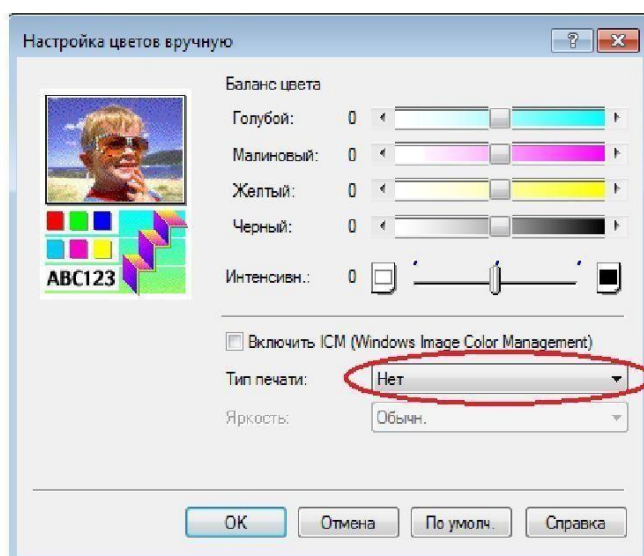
Настройка цветов вручную

?

ABC123

Баланс цвета

Голубой: 0

Малиновый: 0

Желтый: 0

Черный: 0

Интенсивн.: 0

Включить ICM (Windows Image Color Management)

Тип печати: Нет

Яркость: Обычн.

OK

Отмена

По умолч.

Справка